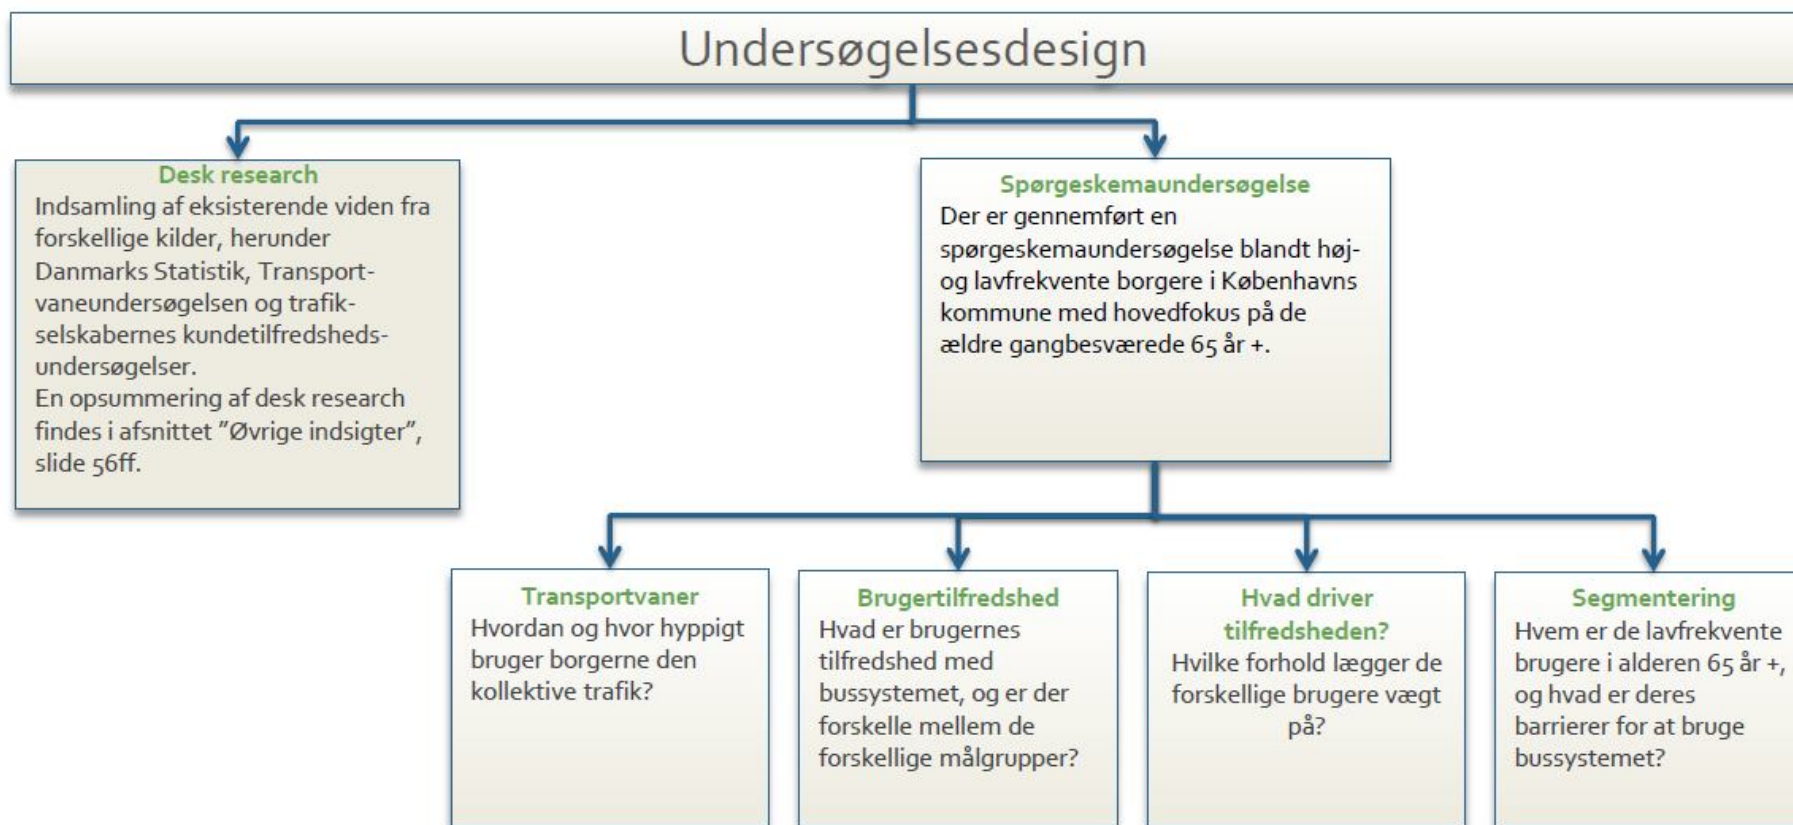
Undersøgelsesdesign

Desk research
Indsamling af eksisterende viden fra forskellige kilder, herunder Danmarks Statistik, Transportvaneundersøgelsen og trafikselskabernes kundetilfredshedsundersøgelser.
En opsummering af desk research findes i afsnittet "Øvrige indsigter", slide 56ff.

Spørgeskemaundersøgelse
Der er gennemført en spørgeskemaundersøgelse blandt høj- og lavfrekvente borgere i Københavns kommune med hovedfokus på de ældre gangbesværede 65 år +.

Transportvaner
Hvordan og hvor hyppigt bruger borgerne den kollektive trafik?

Brugertilfredshed
Hvad er brugernes tilfredshed med bussystemet, og er der forskelle mellem de forskellige målgrupper?

Hvad driver tilfredsheden?
Hvilke forhold lægger de forskellige brugere vægt på?

Segmentering
Hvem er de lavfrekvente brugere i alderen 65 år +, og hvad er deres barrierer for at bruge bussystemet?